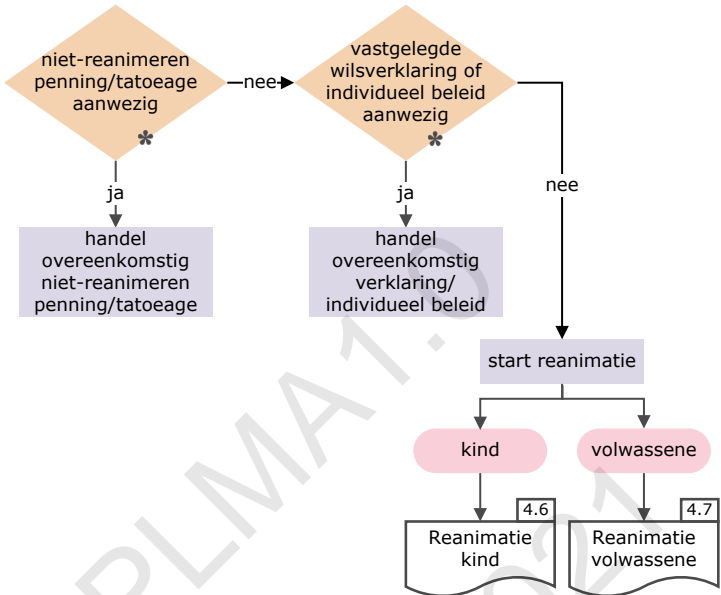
niet-reanimeren penning/tatoeage aanwezig
*

nee

vastgelegde wilsverklaring of individueel beleid aanwezig
*

ja

handel overeenkomstig niet-reanimeren penning/tatoeage

ja

handel overeenkomstig verklaring/ individueel beleid

nee

start reanimatie

kind

volwassene

4.6
Reanimatie kind

4.7
Reanimatie volwassene

LPMA 1.0 2021